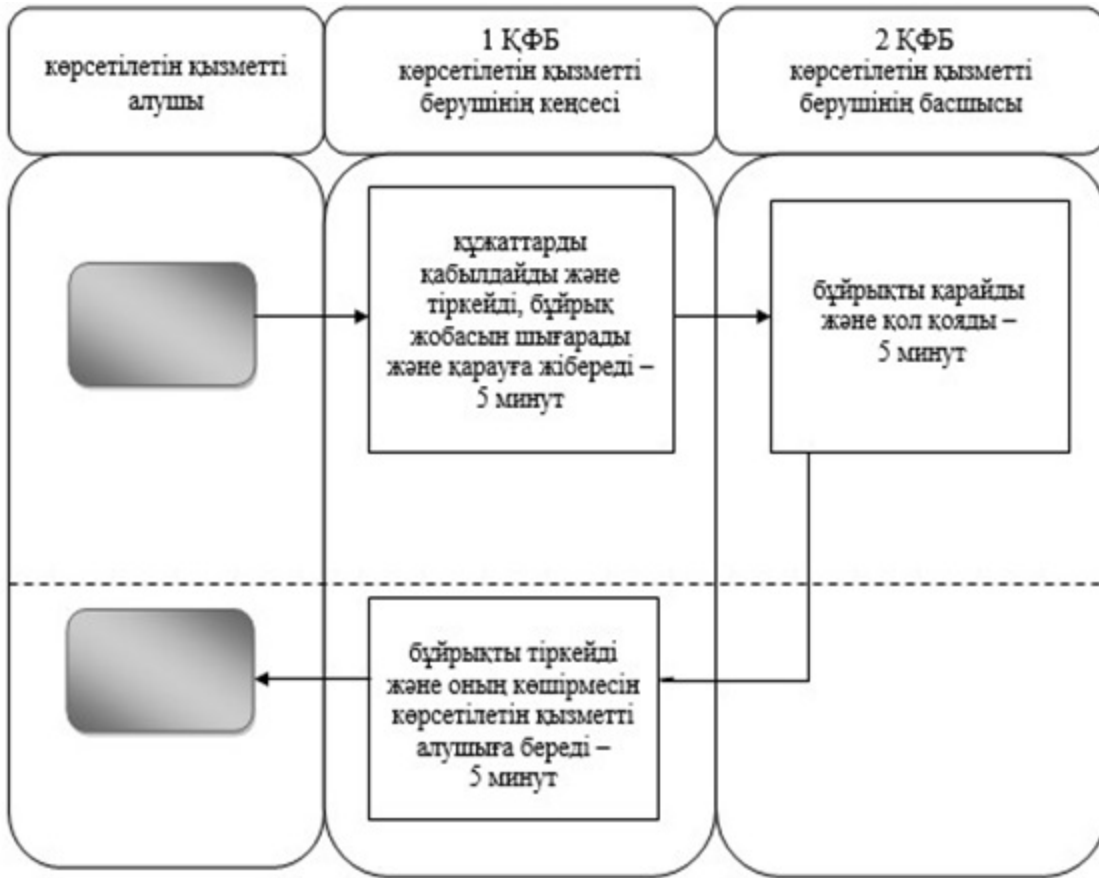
көрсетілетін қызметті алушы

1 ҚФБ
көрсетілетін қызметті берушінің кеңсесі

2 ҚФБ
көрсетілетін қызметті берушінің басшысы

құжаттарды қабылдайды және тіркейді, бұйрық жобасын шығарады және қарауға жібереді – 5 минут

бұйрықты қарайды және қол қояды – 5 минут

бұйрықты тіркейді және оның көшірмесін көрсетілетін қызметті алушыға береді – 5 минут